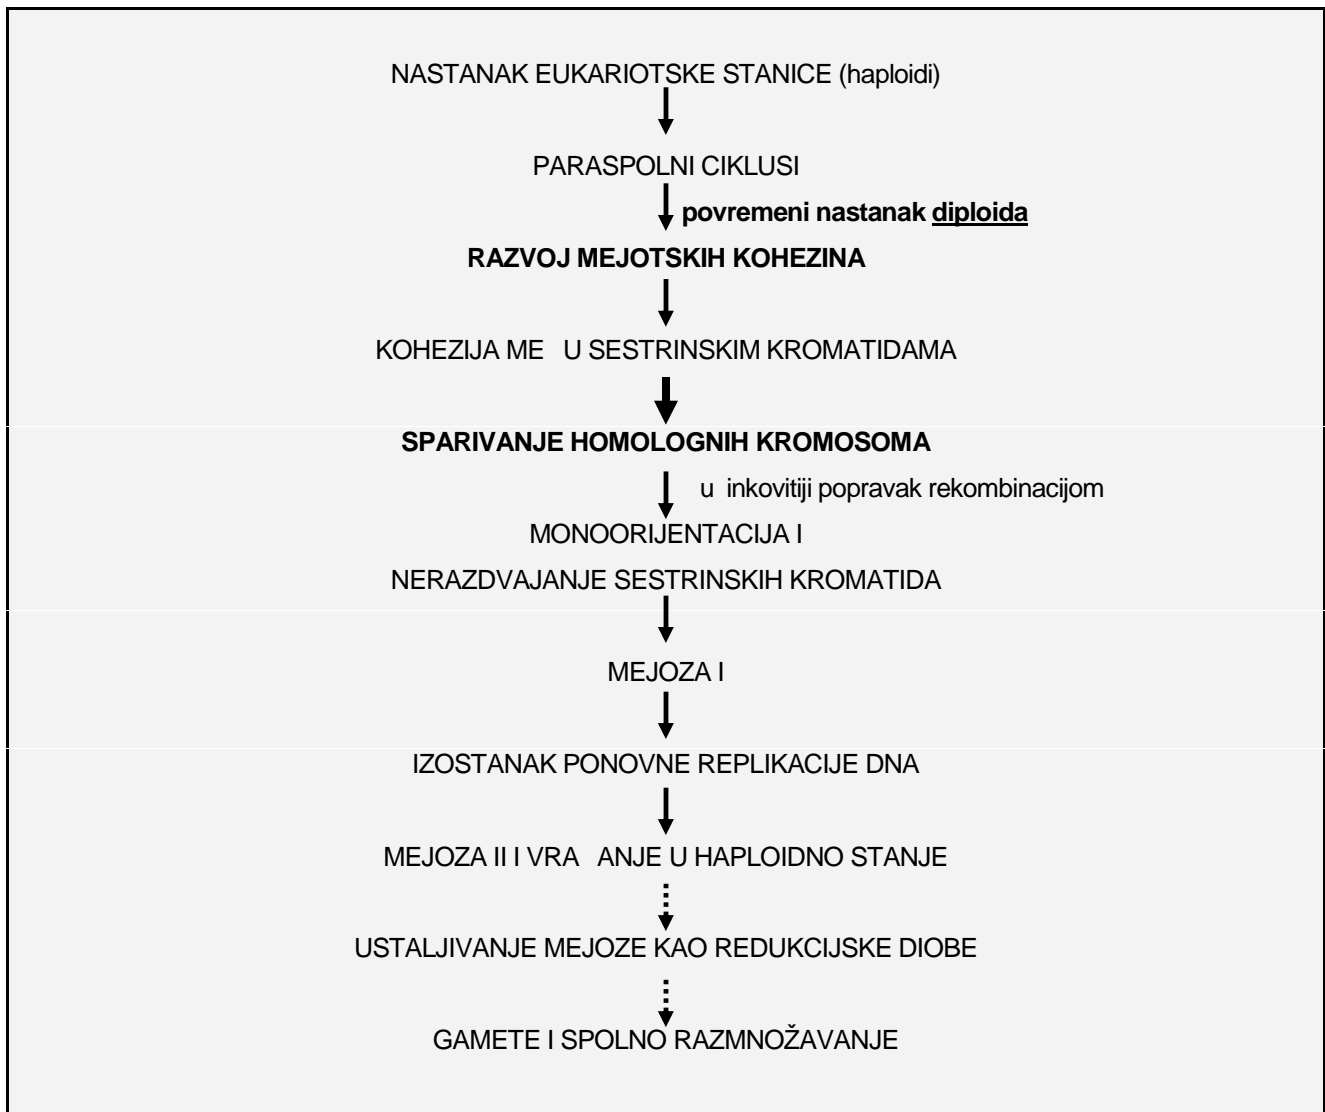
NASTANAK EUKARIOTSKE STANICE (haploidi)

PARASPOLNI CIKLUSI

**povremeni nastanak diploida**

**RAZVOJ MEJOTSKIH KOHEZINA**

KOHEZIJA ME U SESTRINSKIM KROMATIDAMA

**SPARIVANJE HOMOLOGNIH KROMOSOMA**

u inkovitiji popravak rekombinacijom

MONOORIJENTACIJA I

NERAZDVAJANJE SESTRINSKIH KROMATIDA

MEJOZA I

IZOSTANAK PONOVNE REPLIKACIJE DNA

MEJOZA II I VRA ANJE U HAPLOIDNO STANJE

USTALJIVANJE MEJOZE KAO REDUKCIJSKE DIOBE

GAMETE I SPOLNO RAZMNOŽAVANJE